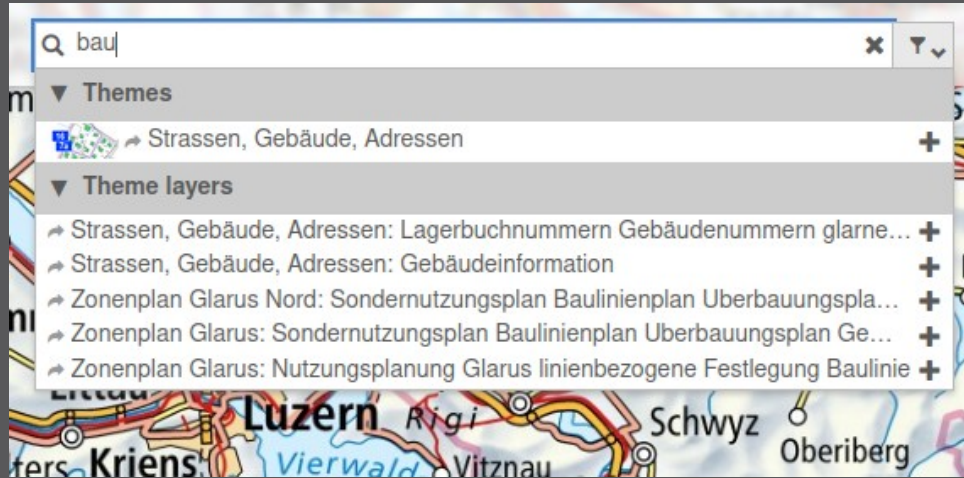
bau

▼ Themes

Strassen, Gebäude, Adressen

▼ Theme layers

Strassen, Gebäude, Adressen: Lagerbuchnummern Gebäudenummern glarne…
Strassen, Gebäude, Adressen: Gebäudeinformation
Zonenplan Glarus Nord: Sondernutzungsplan Baulinienplan Uberbauungspla…
Zonenplan Glarus: Sondernutzungsplan Baulinienplan Uberbauungsplan Ge…
Zonenplan Glarus: Nutzungsplanung Glarus linienbezogene Festlegung Baulinie

Luzern Rigi Schwyz Oberiberg Kriens Vierwald Vitznau